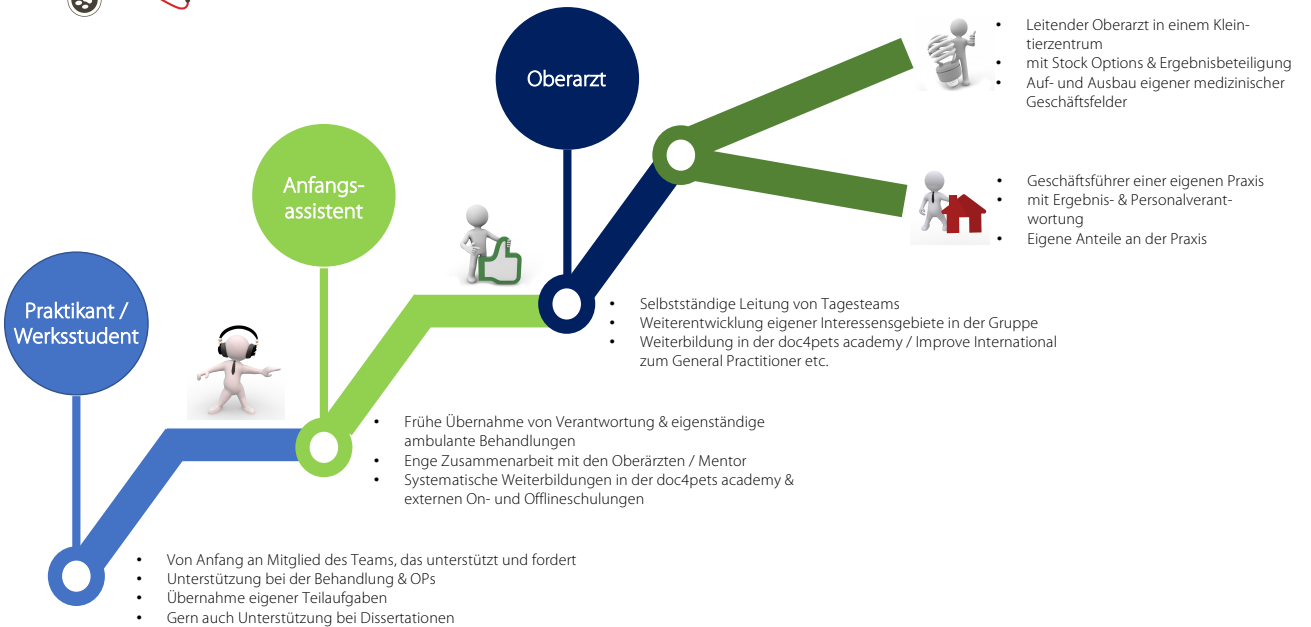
Oberarzt

- Leitender Oberarzt in einem Kleintierzentrum
- mit Stock Options & Ergebnisbeteiligung
- Auf- und Ausbau eigener medizinischer Geschäftsfelder

- Geschäftsführer einer eigenen Praxis
- mit Ergebnis- & Personalverantwortung
- Eigene Anteile an der Praxis

Anfangsassistent

- Selbstständige Leitung von Tagesteams
- Weiterentwicklung eigener Interessensgebiete in der Gruppe
- Weiterbildung in der doc4pets academy / Improve International zum General Practitioner etc.

Praktikant / Werksstudent

- Frühe Übernahme von Verantwortung & eigenständige ambulante Behandlungen
- Enge Zusammenarbeit mit den Oberärzten / Mentor
- Systematische Weiterbildungen in der doc4pets academy & externen On- und Offlineschulungen

- Von Anfang an Mitglied des Teams, das unterstützt und fordert
- Unterstützung bei der Behandlung & OPs
- Übernahme eigener Teilaufgaben
- Gern auch Unterstützung bei Dissertationen